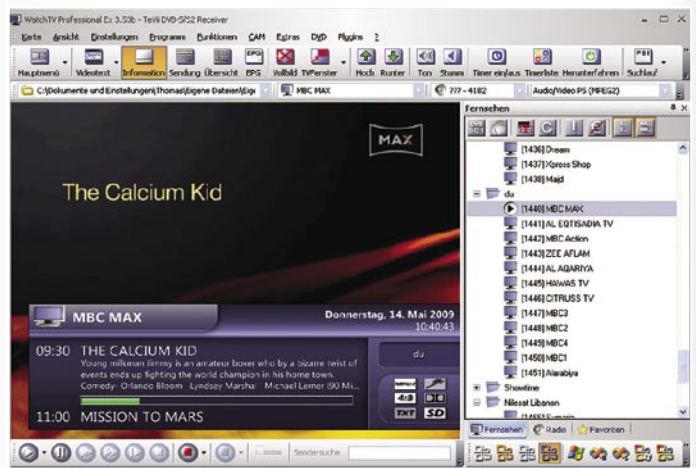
WatchTV Professional Ex 3.50b - TeVii DVB-S/S2 Receiver

Karte Ansicht Einstellungen Programm Funktionen CAM Extras DVD Plugins ?

Hauptmenü Videotext Information Sendung Übersicht EPG Vollbild TVFenster Hoch Runter Ton Stumm Timer einlesen Timerliste Herunterfahren Suchlauf

C:\Dokumente und Einstellungen\Thomas\Eigene Dateien\Eigi | MBC MAX | 777 - 4182 | Audio/Video PS (MPEG2)

MAX

The Calcium Kid

MBC MAX

Donnerstag, 14. Mai 2009
10:40:43

09:30 THE CALCIUM KID
Young milkman Jimmy is an amateur boxer who by a bizarre twist of events ends up fighting the world champion in his home town.
Comedy · Orlando Bloom · Lyndsey Marshal · Michael Lerner 90 Mi...

du

4:3
TXT SD

11:00 MISSION TO MARS

Sendersuche

Fernsehen

[1436] Dream
[1437] Xpress Shop
[1438] Majd
du
[1440] MBC MAX
[1441] AL EQTISADIA TV
[1442] MBC Action
[1443] ZEE AFLAM
[1444] AL AQARIYA
[1445] HAWAS TV
[1446] CITRUSS TV
[1447] MBC3
[1448] MBC2
[1449] MBC4
[1450] MBC1
[1451] Alarabiya
Showtime
Nilesat Libanon

Fernsehen Radio Favoriten